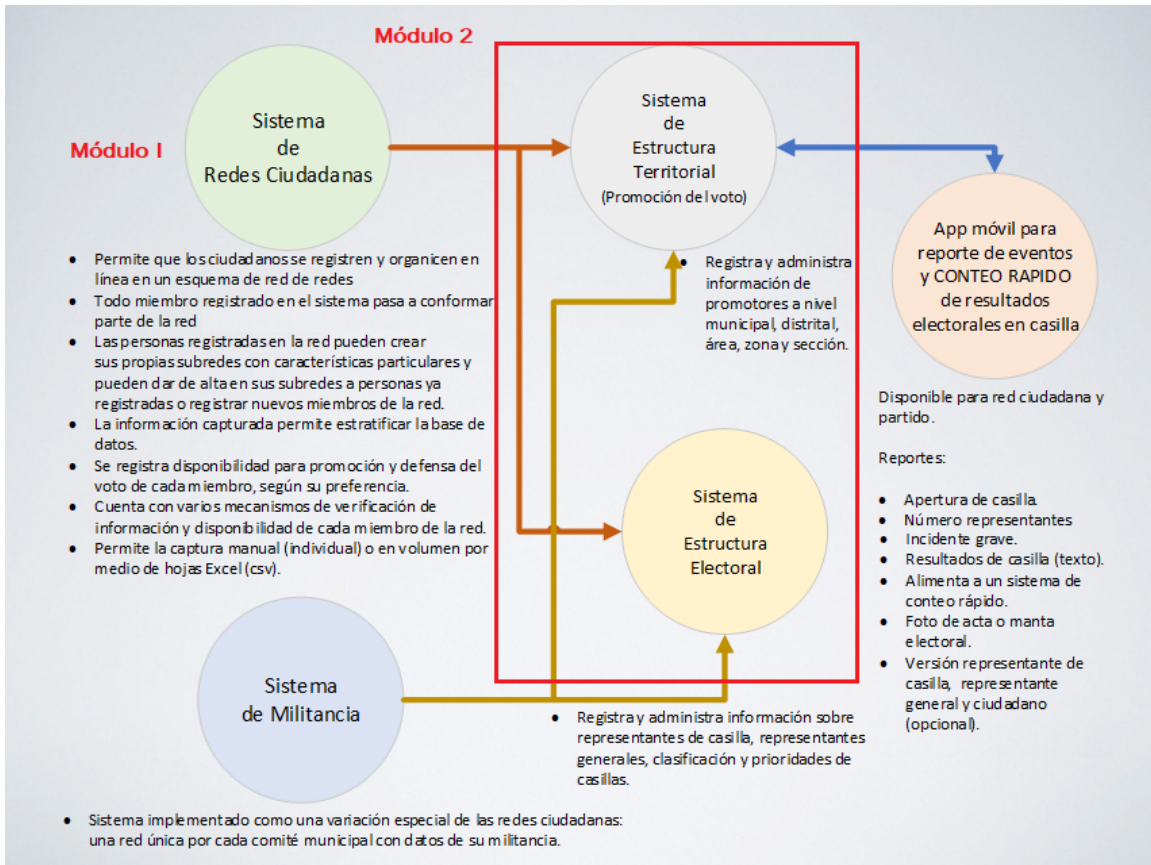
Módulo 2

Módulo I

Sistema de Redes Ciudadanas

Sistema de Estructura Territorial (Promoción del voto)

App móvil para reporte de eventos y CONTEO RAPIDO de resultados electorales en casilla

- Permite que los ciudadanos se registren y organicen en línea en un esquema de red de redes
- Todo miembro registrado en el sistema pasa a conformar parte de la red
- Las personas registradas en la red pueden crear sus propias subredes con características particulares y pueden dar de alta en sus subredes a personas ya registradas o registrar nuevos miembros de la red.
- La información capturada permite estratificar la base de datos.
- Se registra disponibilidad para promoción y defensa del voto de cada miembro, según su preferencia.
- Cuenta con varios mecanismos de verificación de información y disponibilidad de cada miembro de la red.
- Permite la captura manual (individual) o en volumen por medio de hojas Excel (csv).

- Registra y administra información de promotores a nivel municipal, distrital, área, zona y sección.

Disponible para red ciudadana y partido.

Reportes:

- Apertura de casilla.
- Número representantes
- Incidente grave.
- Resultados de casilla (texto).
- Alimenta a un sistema de conteo rápido.
- Foto de acta o manta electoral.
- Versión representante de casilla, representante general y ciudadano (opcional).

Sistema de Estructura Electoral

Sistema de Militancia

- Registra y administra información sobre representantes de casilla, representantes generales, clasificación y prioridades de casillas.

- Sistema implementado como una variación especial de las redes ciudadanas: una red única por cada comité municipal con datos de su militancia.